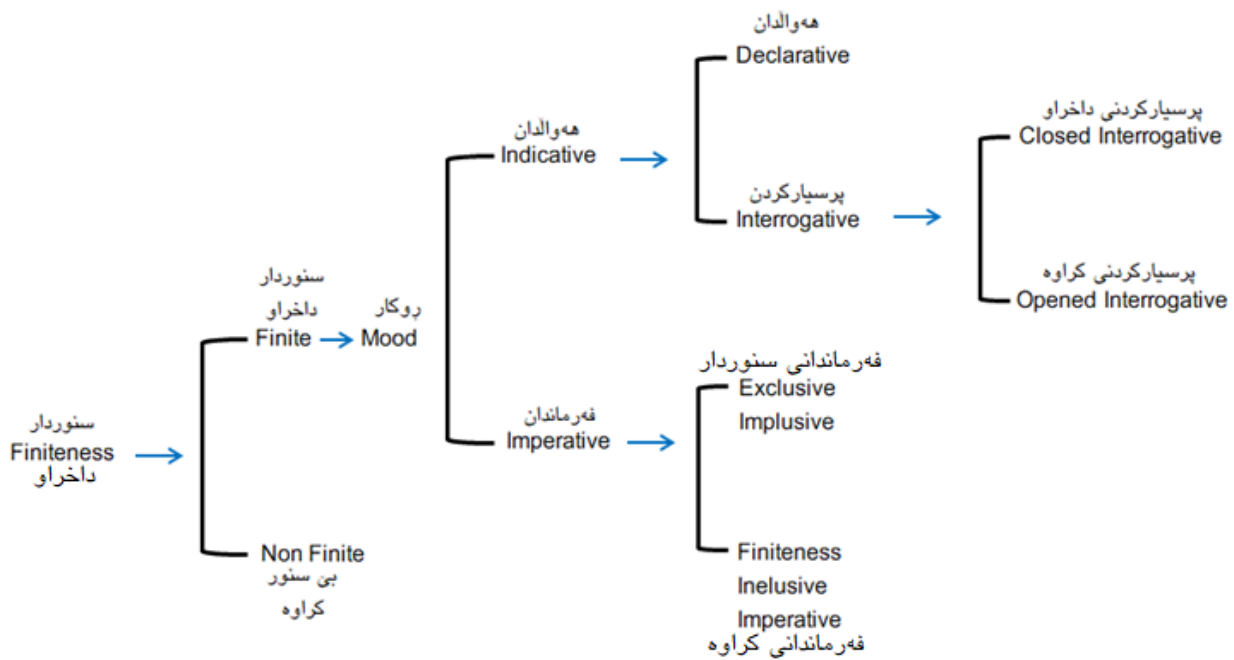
سنوردار
Finiteness
داخراو

سنوردار
داخراو
Finite

Non Finite
بێ سنور
کراوە

ڕوکار
Mood

هەواڵدان
Indicative

فەرماندان
Imperative

هەواڵدان
Declarative

پرسیارکردن
Interrogative

پرسیارکردنی داخراو
Closed Interrogative

پرسیارکردنی کراوە
Opened Interrogative

فەرماندانی سنوردار
Exclusive
Implusive

Finiteness
Inelusive
Imperative
فەرماندانی کراوە